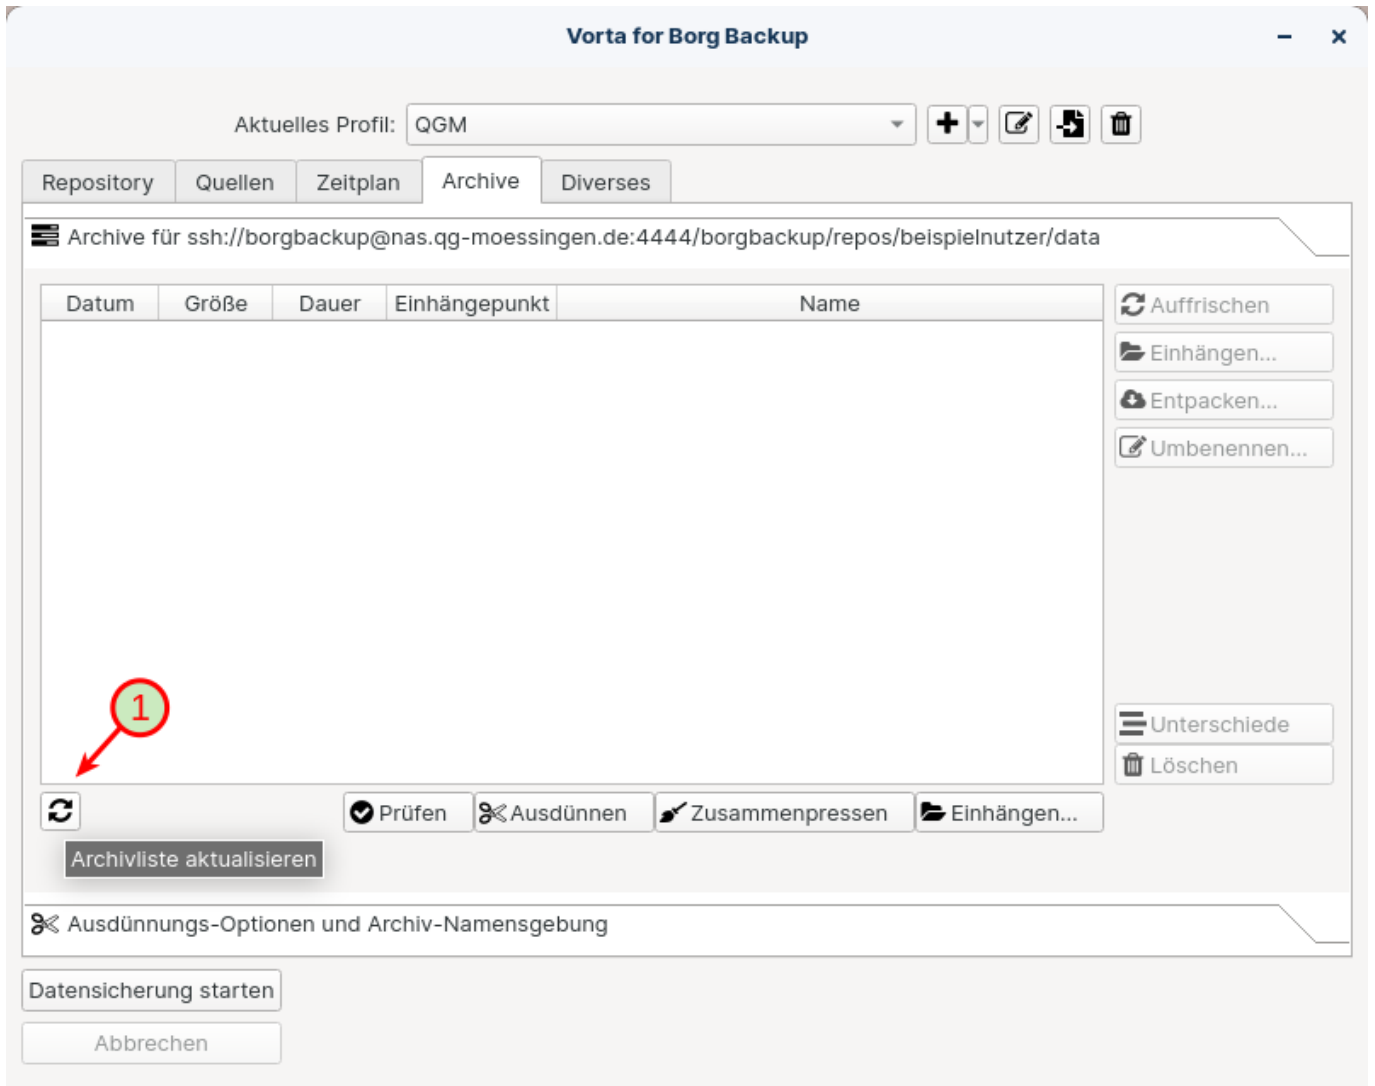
Vorta for Borg Backup

Aktuelles Profil: QGM

Repository Quellen Zeitplan Archive Diverses

Archive für ssh://borgbackup@nas.qg-moessingen.de:4444/borgbackup/repos/beispielnutzer/data

| Datum | Größe | Dauer | Einhängepunkt | Name |
|---|---|---|---|---|

Auffrischen
Einhängen...
Entpacken...
Umbenennen...
Unterschiede
Löschen

1

Prüfen Ausdünnen Zusammenpressen Einhängen...

Archivliste aktualisieren

Ausdünnungs-Optionen und Archiv-Namensgebung

Datensicherung starten

Abbrechen